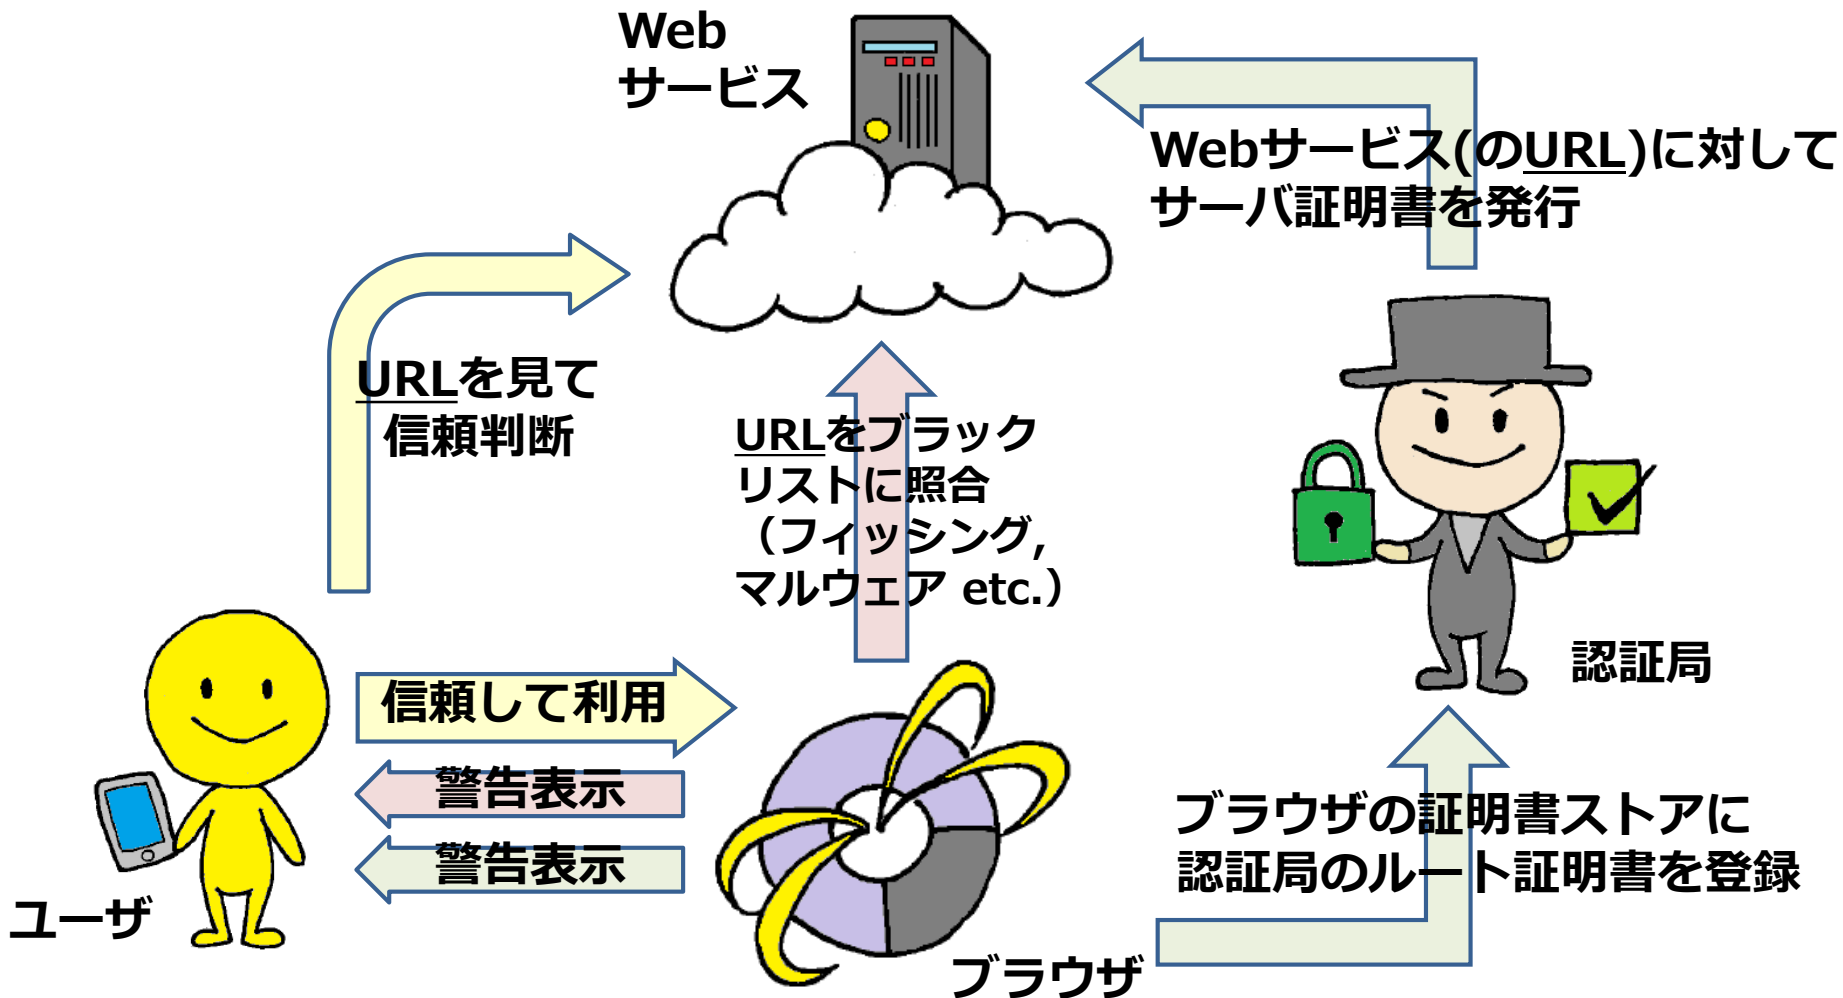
Web
サービス

Webサービス(のURL)に対して
サーバ証明書を発行

URLを見て
信頼判断

URLをブラック
リストに照合
（フィッシング,
マルウェア etc.）

認証局

信頼して利用

警告表示

警告表示

ブラウザの証明書ストアに
認証局のルート証明書を登録

ユーザ

ブラウザ